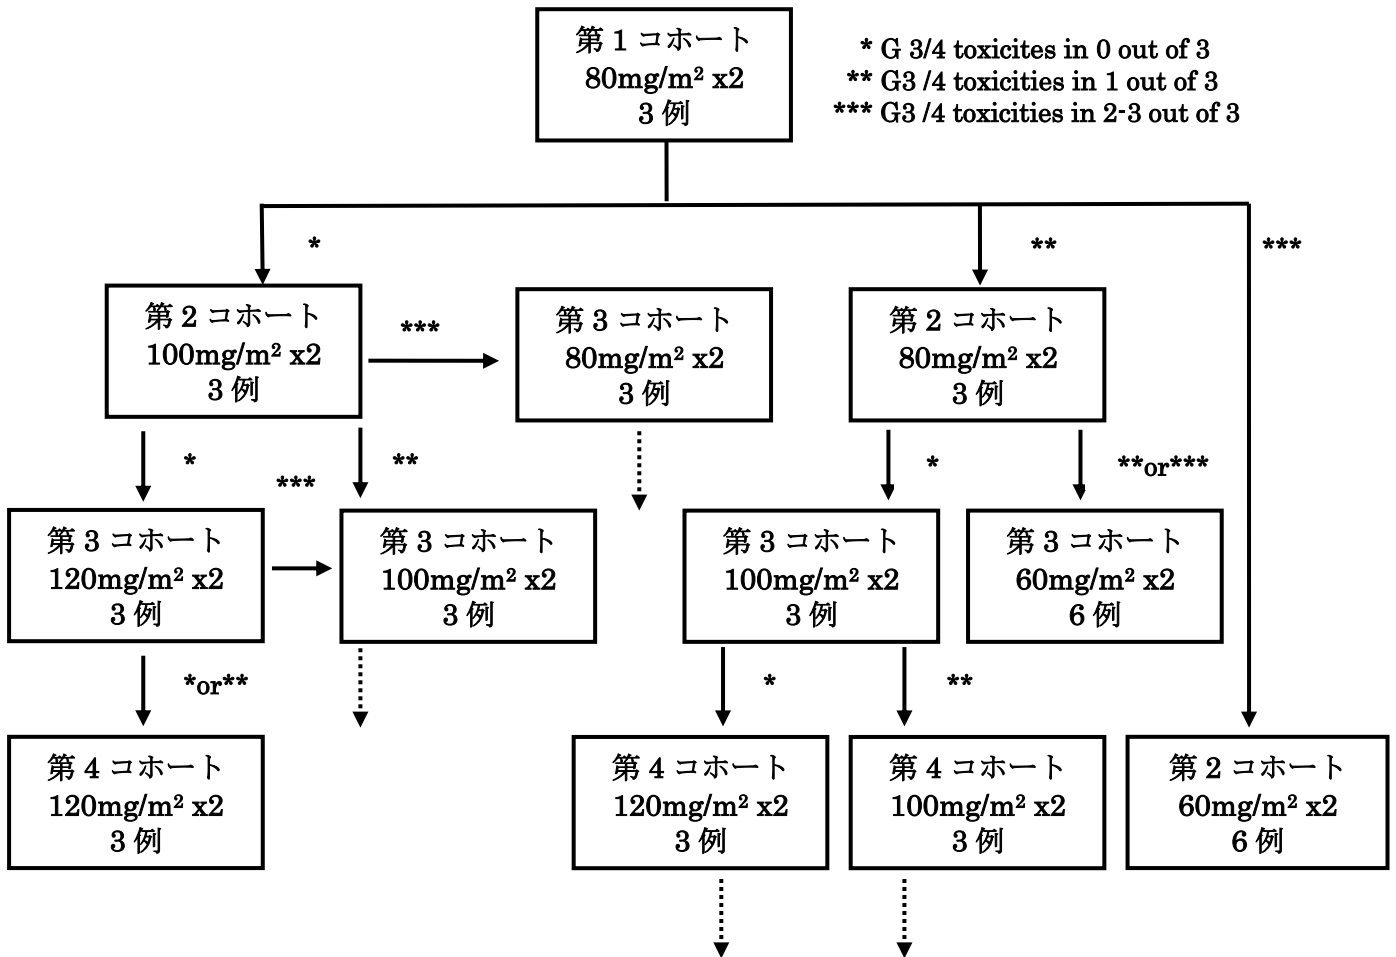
第 1 コホート
80mg/m² x2
3 例

* G 3/4 toxicites in 0 out of 3
** G3 /4 toxicities in 1 out of 3
*** G3 /4 toxicities in 2-3 out of 3

*

**

***

第 2 コホート
100mg/m² x2
3 例

***

第 3 コホート
80mg/m² x2
3 例

第 2 コホート
80mg/m² x2
3 例

*

***

**

*

**or***

第 3 コホート
120mg/m² x2
3 例

第 3 コホート
100mg/m² x2
3 例

第 3 コホート
100mg/m² x2
3 例

第 3 コホート
60mg/m² x2
6 例

*or**

*

**

第 4 コホート
120mg/m² x2
3 例

第 4 コホート
120mg/m² x2
3 例

第 4 コホート
100mg/m² x2
3 例

第 2 コホート
60mg/m² x2
6 例